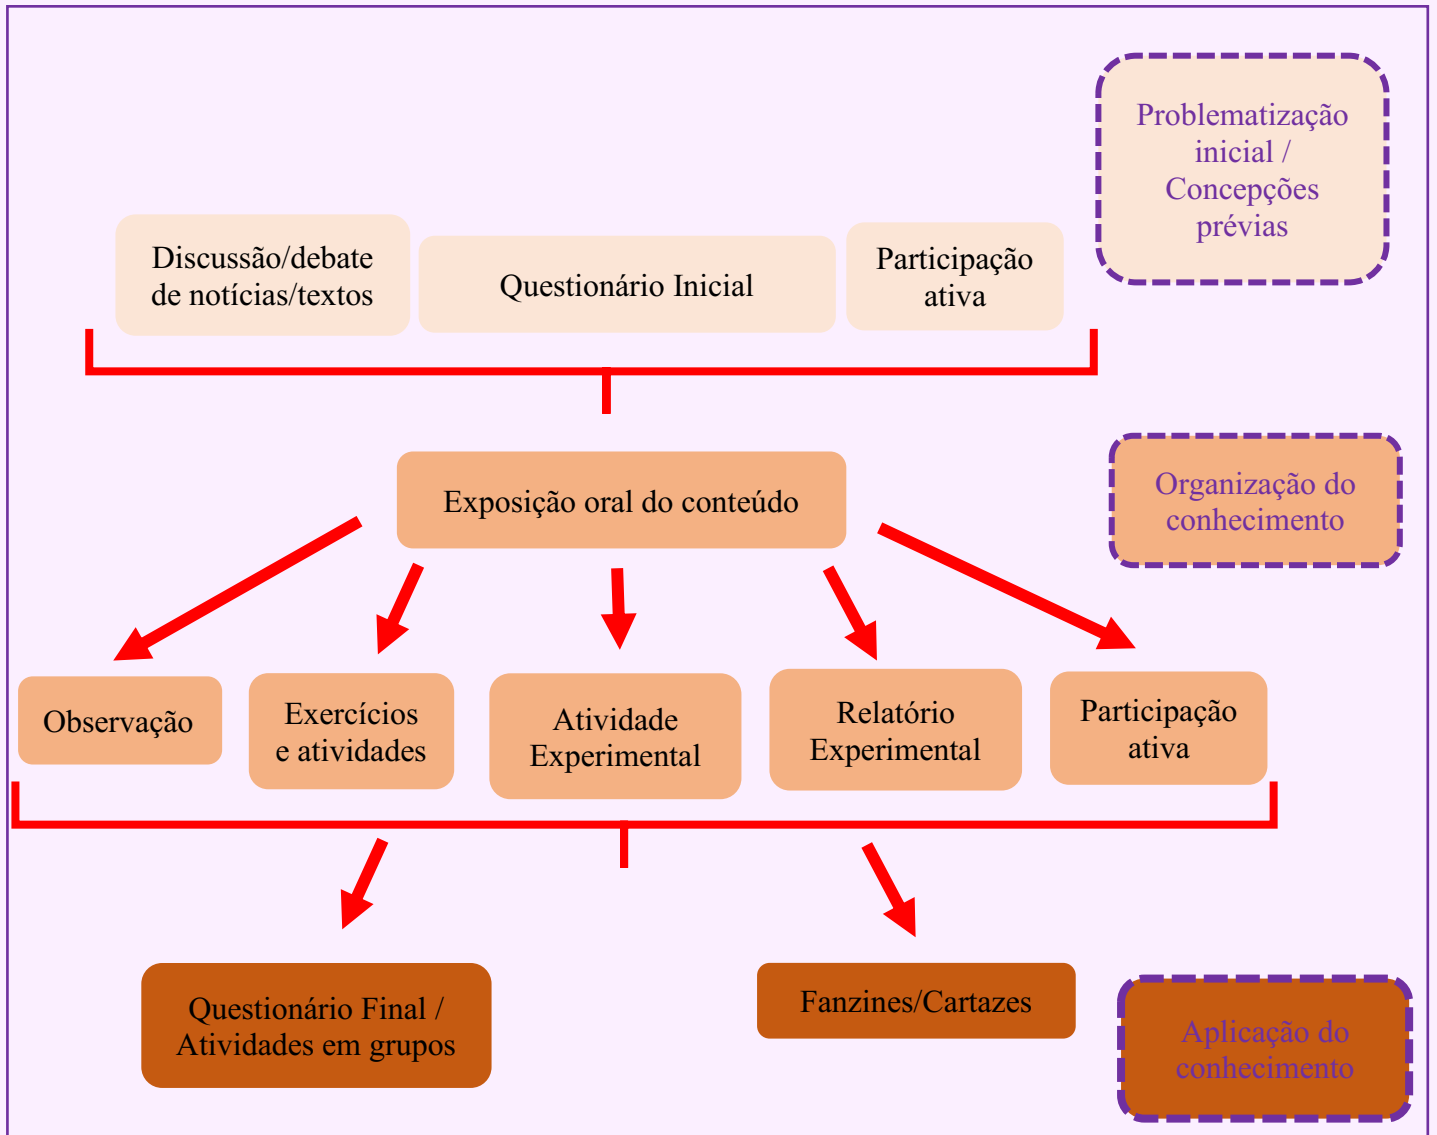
Problematização inicial / Concepções prévias

Discussão/debate de notícias/textos

Questionário Inicial

Participação ativa

Exposição oral do conteúdo

Organização do conhecimento

Observação

Exercícios e atividades

Atividade Experimental

Relatório Experimental

Participação ativa

Questionário Final / Atividades em grupos

Fanzines/Cartazes

Aplicação do conhecimento